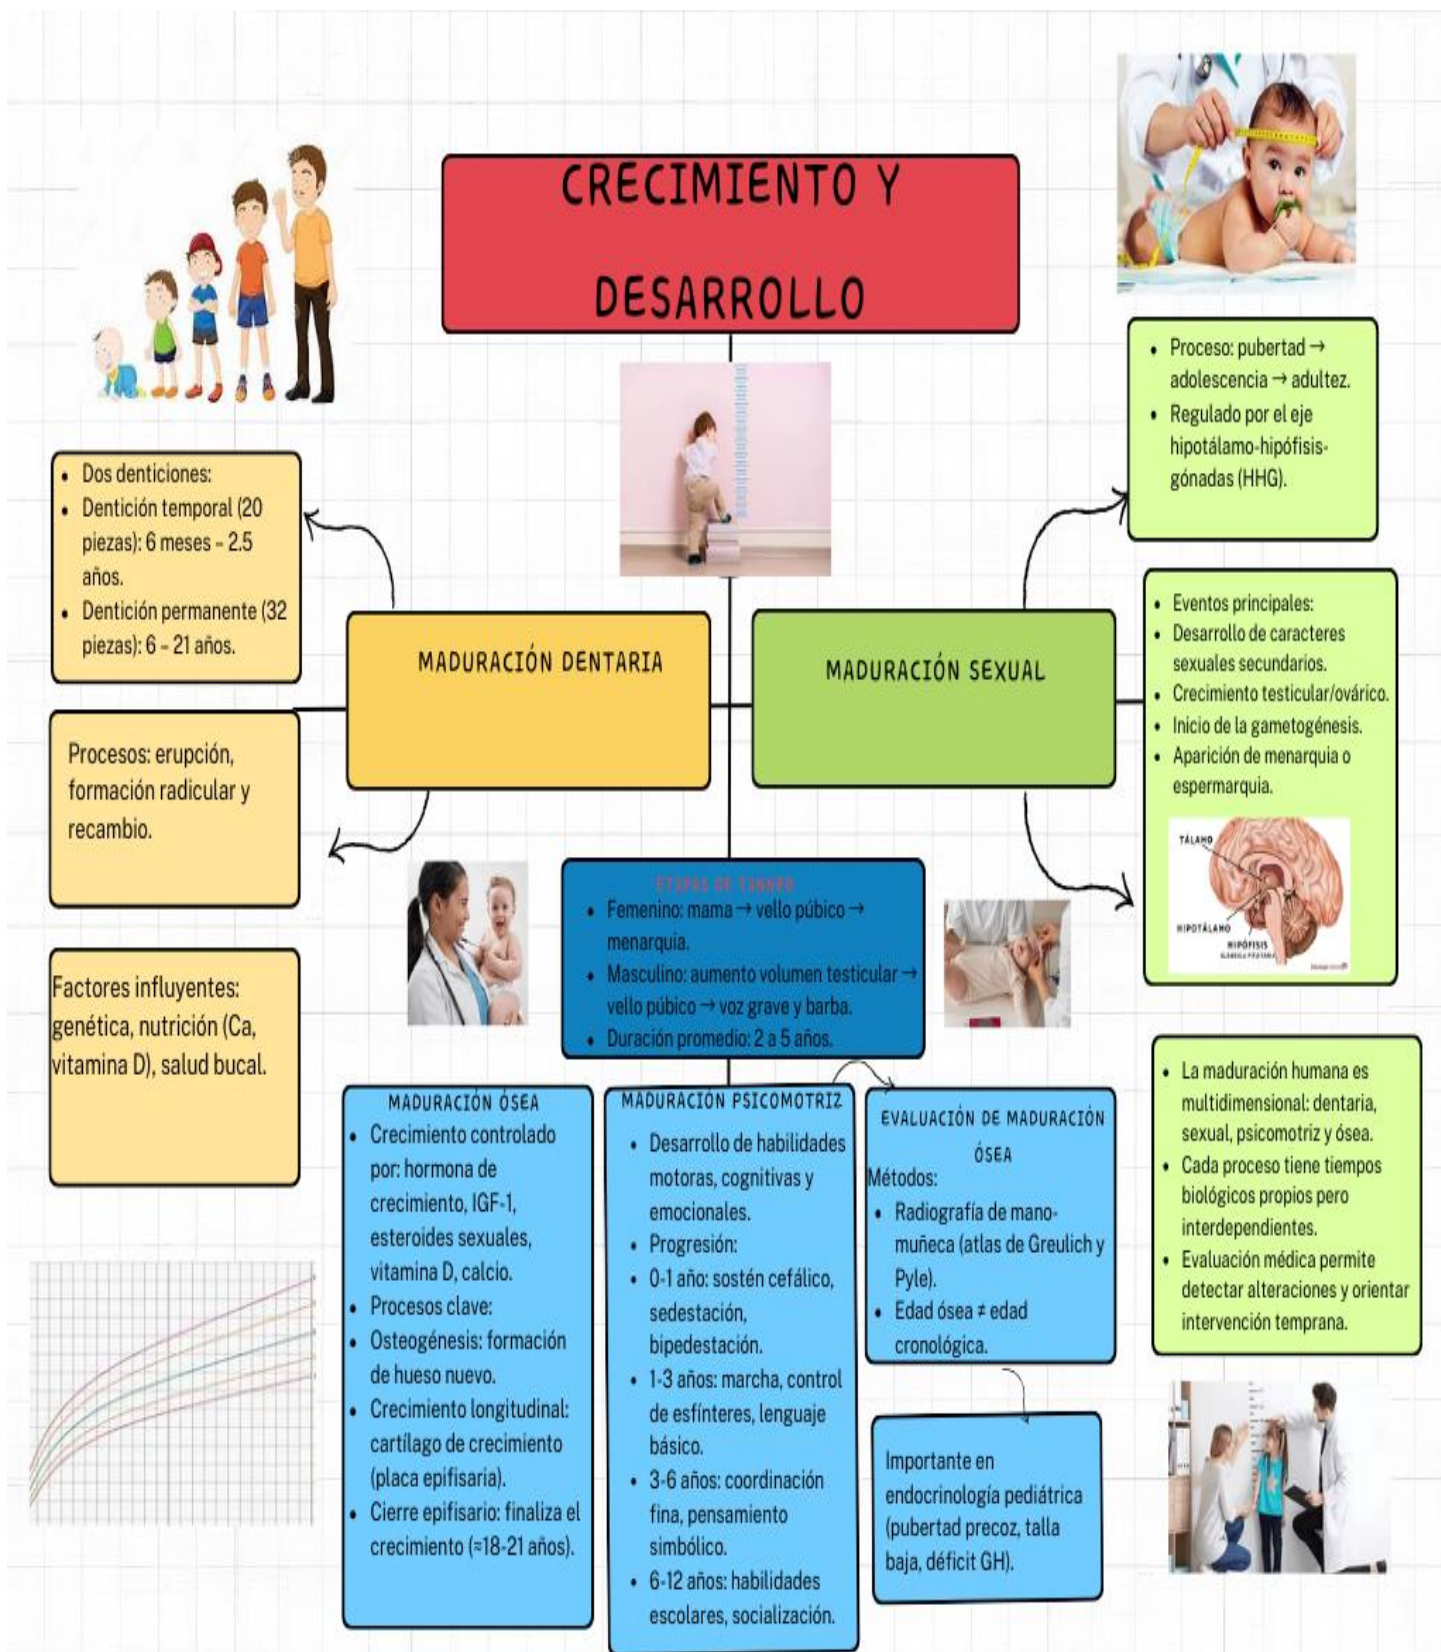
CRECIMIENTO Y DESARROLLO

MADURACIÓN DENTARIA

- Dos denticiones:
- Dentición temporal (20 piezas): 6 meses – 2.5 años.
- Dentición permanente (32 piezas): 6 – 21 años.

Procesos: erupción, formación radicular y recambio.

Factores influyentes: genética, nutrición (Ca, vitamina D), salud bucal.

MADURACIÓN SEXUAL

- Proceso: pubertad → adolescencia → adultez.
- Regulado por el eje hipotálamo-hipófisis-gónadas (HHG).

- Eventos principales:
- Desarrollo de caracteres sexuales secundarios.
- Crecimiento testicular/ovárico.
- Inicio de la gametogénesis.
- Aparición de menarquia o espermarquia.

TÁLAMO
HIPOTÁLAMO
HIPÓFISIS

ETAPAS DE TANNER
- Femenino: mama → vello púbico → menarquia.
- Masculino: aumento volumen testicular → vello púbico → voz grave y barba.
- Duración promedio: 2 a 5 años.

MADURACIÓN ÓSEA
- Crecimiento controlado por: hormona de crecimiento, IGF-1, esteroides sexuales, vitamina D, calcio.
- Procesos clave:
- Osteogénesis: formación de hueso nuevo.
- Crecimiento longitudinal: cartílago de crecimiento (placa epifisaria).
- Cierre epifisario: finaliza el crecimiento (≈18-21 años).

MADURACIÓN PSICOMOTRIZ
- Desarrollo de habilidades motoras, cognitivas y emocionales.
- Progresión:
- 0-1 año: sostén cefálico, sedestación, bipedestación.
- 1-3 años: marcha, control de esfínteres, lenguaje básico.
- 3-6 años: coordinación fina, pensamiento simbólico.
- 6-12 años: habilidades escolares, socialización.

EVALUACIÓN DE MADURACIÓN ÓSEA
Métodos:
- Radiografía de mano-muñeca (atlas de Greulich y Pyle).
- Edad ósea ≠ edad cronológica.

Importante en endocrinología pediátrica (pubertad precoz, talla baja, déficit GH).

- La maduración humana es multidimensional: dentaria, sexual, psicomotriz y ósea.
- Cada proceso tiene tiempos biológicos propios pero interdependientes.
- Evaluación médica permite detectar alteraciones y orientar intervención temprana.